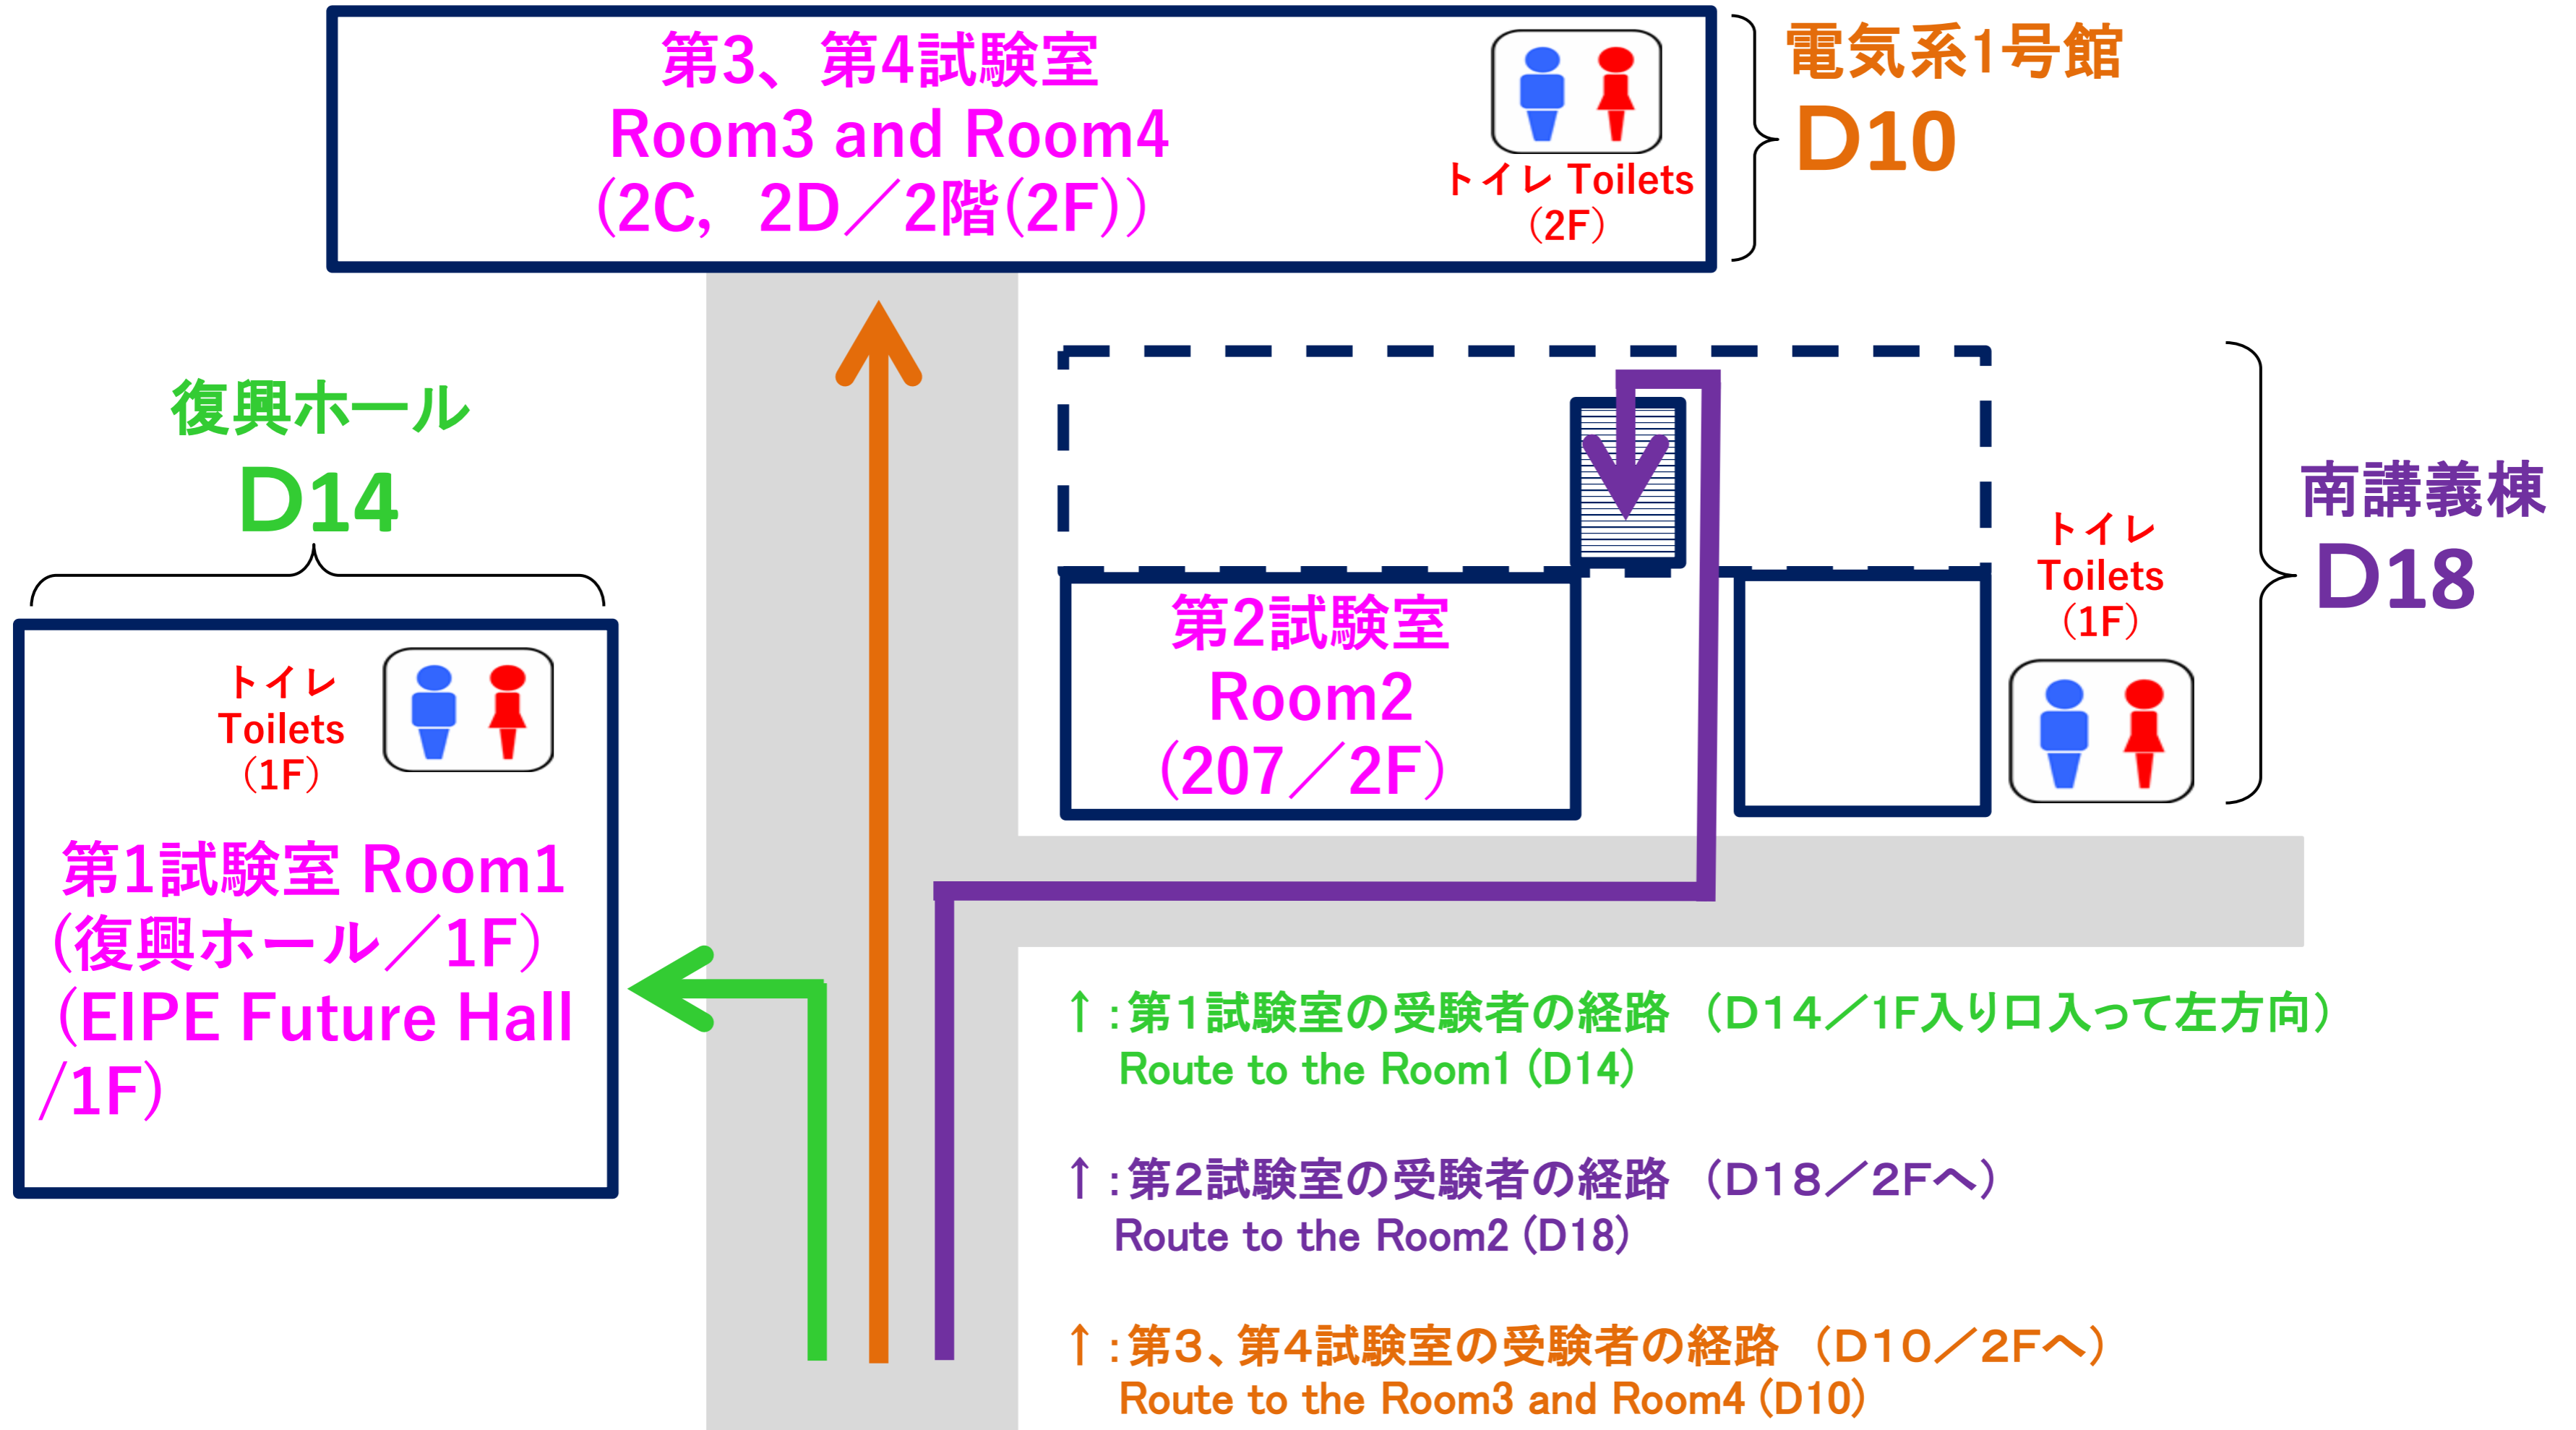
第3、第4試験室
Room3 and Room4
(2C，2D／2階(2F))

トイレ Toilets
(2F)

電気系1号館
D10

復興ホール
D14

トイレ
Toilets
(1F)

第1試験室 Room1
(復興ホール／1F)
(EIPE Future Hall
/1F)

第2試験室
Room2
(207／2F)

トイレ
Toilets
(1F)

南講義棟
D18

↑:第1試験室の受験者の経路 (D14／1F入り口入って左方向)
Route to the Room1 (D14)

↑:第2試験室の受験者の経路 (D18／2Fへ)
Route to the Room2 (D18)

↑:第3、第4試験室の受験者の経路 (D10／2Fへ)
Route to the Room3 and Room4 (D10)